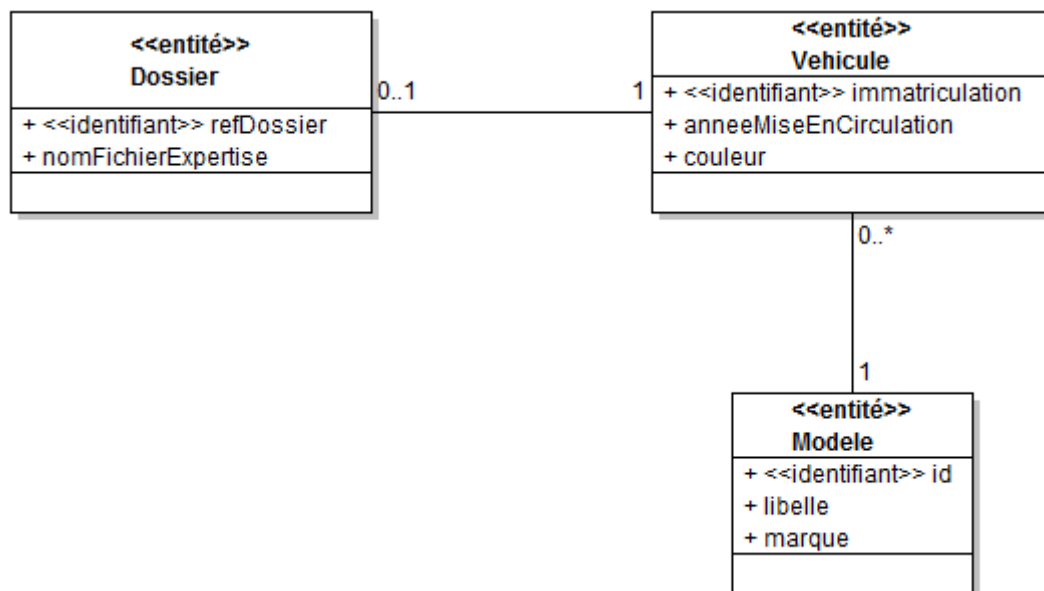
<<entité>>
Dossier

+ <<identifiant>> refDossier
+ nomFichierExpertise

0..1

1

<<entité>>
Vehicule

+ <<identifiant>> immatriculation
+ anneeMiseEnCirculation
+ couleur

0..*

1

<<entité>>
Modele

+ <<identifiant>> id
+ libelle
+ marque